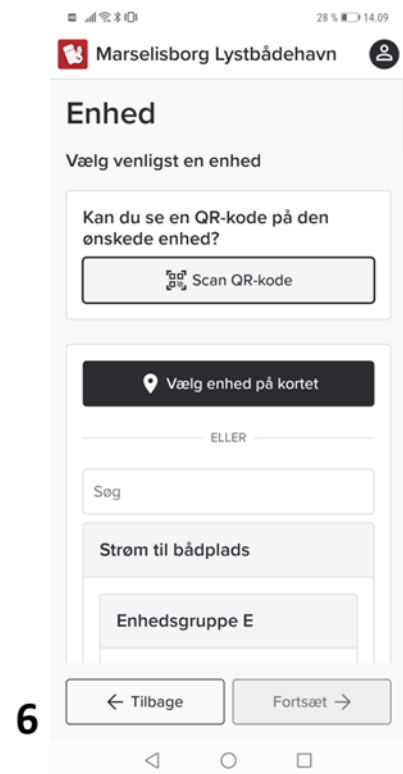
28 % 14.09

Marselisborg Lystbådehavn

Enhed

Vælg venligst en enhed

Kan du se en QR-kode på den ønskede enhed?

Scan QR-kode

Vælg enhed på kortet

ELLER

Søg

Strøm til bådplads

Enhedsgruppe E

6

← Tilbage

Fortsæt →